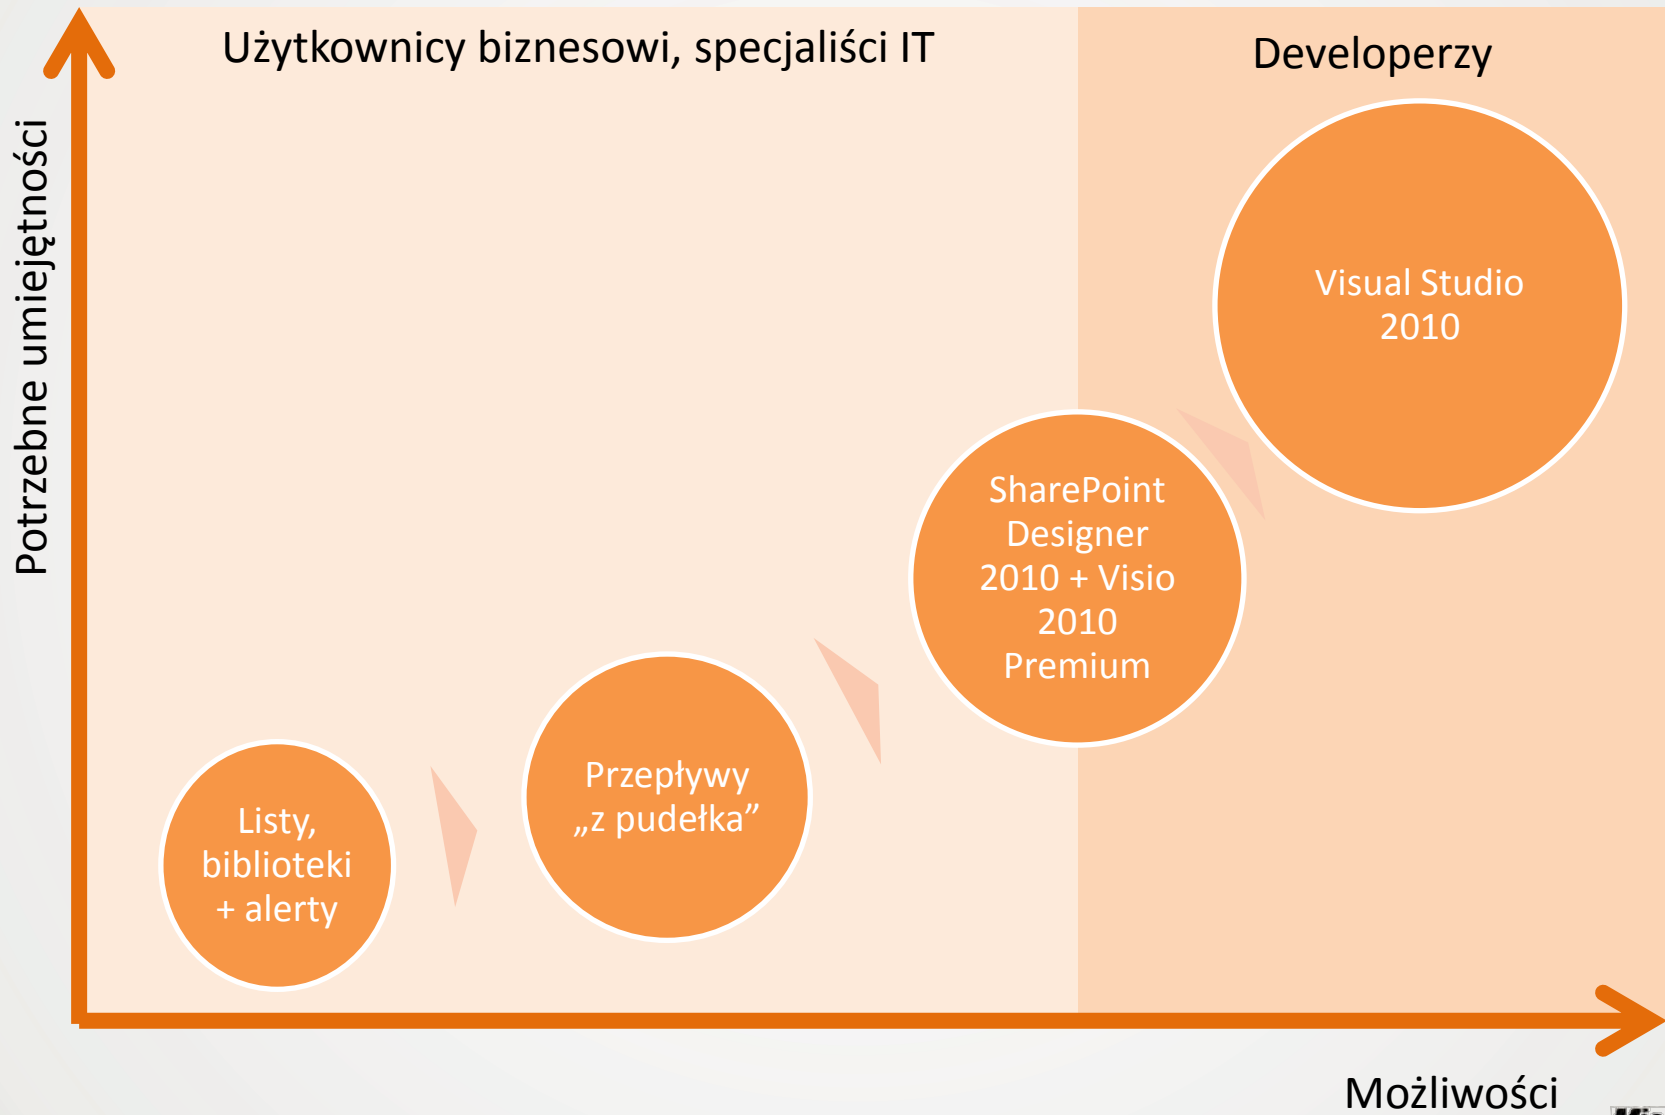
Użytkownicy biznesowi, specjaliści IT

Developerzy

Potrzebne umiejętności

Visual Studio 2010

SharePoint Designer 2010 + Visio 2010 Premium

Przepływy „z pudełka”

Listy, biblioteki + alerty

Możliwości